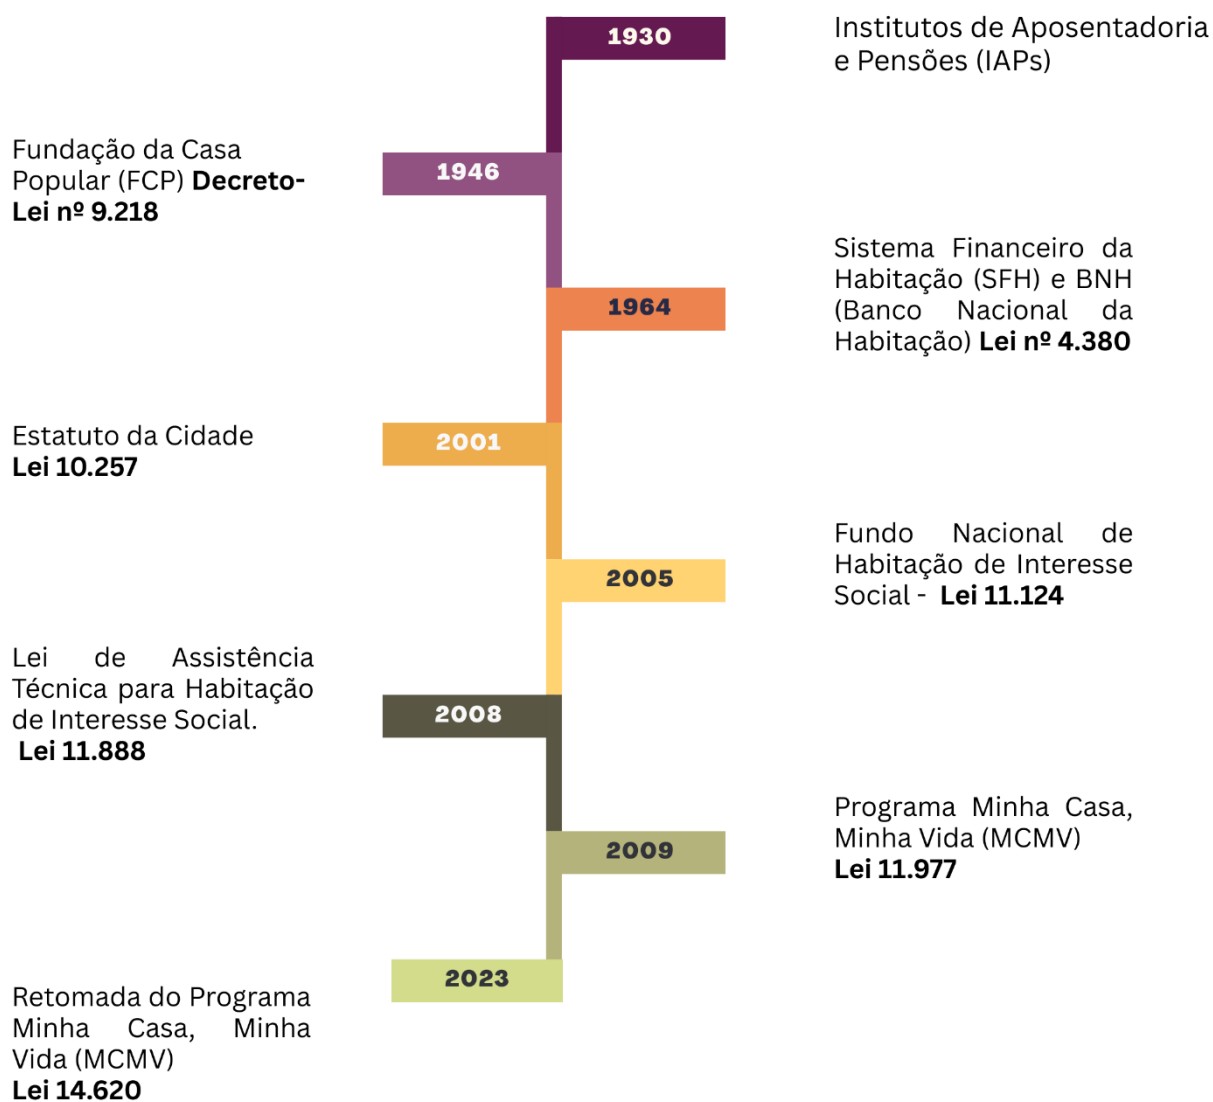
1930

Institutos de Aposentadoria e Pensões (IAPs)

Fundação da Casa Popular (FCP) **Decreto-Lei nº 9.218**

1946

Sistema Financeiro da Habitação (SFH) e BNH (Banco Nacional da Habitação) **Lei nº 4.380**

1964

Estatuto da Cidade **Lei 10.257**

2001

Fundo Nacional de Habitação de Interesse Social - **Lei 11.124**

2005

Lei de Assistência Técnica para Habitação de Interesse Social. **Lei 11.888**

2008

Programa Minha Casa, Minha Vida (MCMV) **Lei 11.977**

2009

2023

Retomada do Programa Minha Casa, Minha Vida (MCMV) **Lei 14.620**